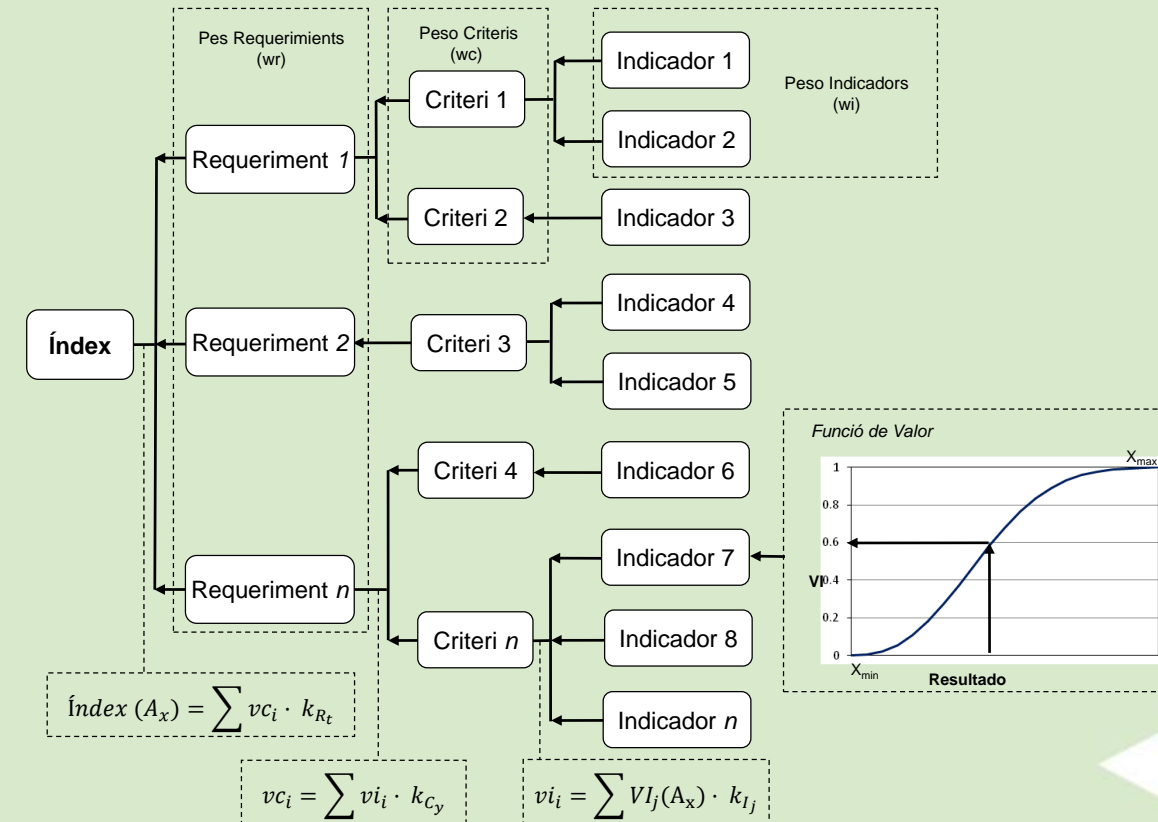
Pes Requeriments (wr)

Peso Criteris (wc)

Peso Indicadors (wi)

Índex

Requeriment 1

Requeriment 2

Requeriment n

Criteri 1

Criteri 2

Criteri 3

Criteri 4

Criteri n

Indicador 1

Indicador 2

Indicador 3

Indicador 4

Indicador 5

Indicador 6

Indicador 7

Indicador 8

Indicador n

Funció de Valor

1
0.8
0.6
VI 0.4
0.2
0

$X_{max}$

$X_{min}$

Resultado

$\text{Índex}\ (A_x) = \sum vc_i \cdot k_{R_t}$

$vc_i = \sum vi_i \cdot k_{C_y}$

$vi_i = \sum VI_j(A_x) \cdot k_{I_j}$